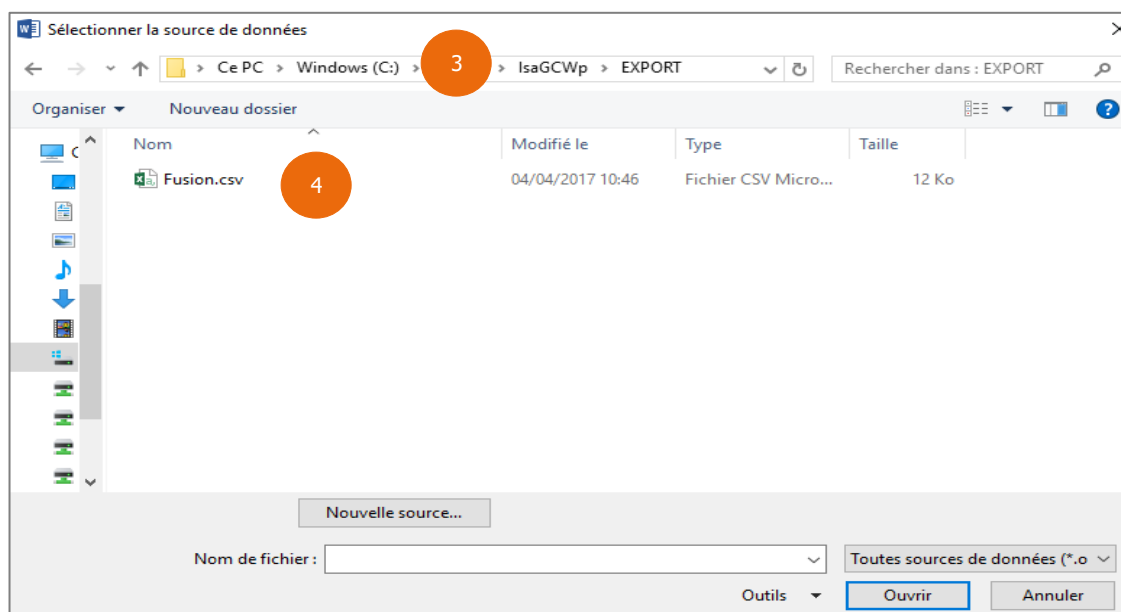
Sélectionner la source de données

Ce PC > Windows (C:) > 3 > IsaGCWp > EXPORT

Rechercher dans : EXPORT

Organiser ▾ Nouveau dossier

C

| Nom | Modifié le | Type | Taille |
|---|---|---|---|
| Fusion.csv | 04/04/2017 10:46 | Fichier CSV Micro... | 12 Ko |

4

Nouvelle source...

Nom de fichier :

Toutes sources de données (*.o

Outils ▾

Ouvrir

Annuler